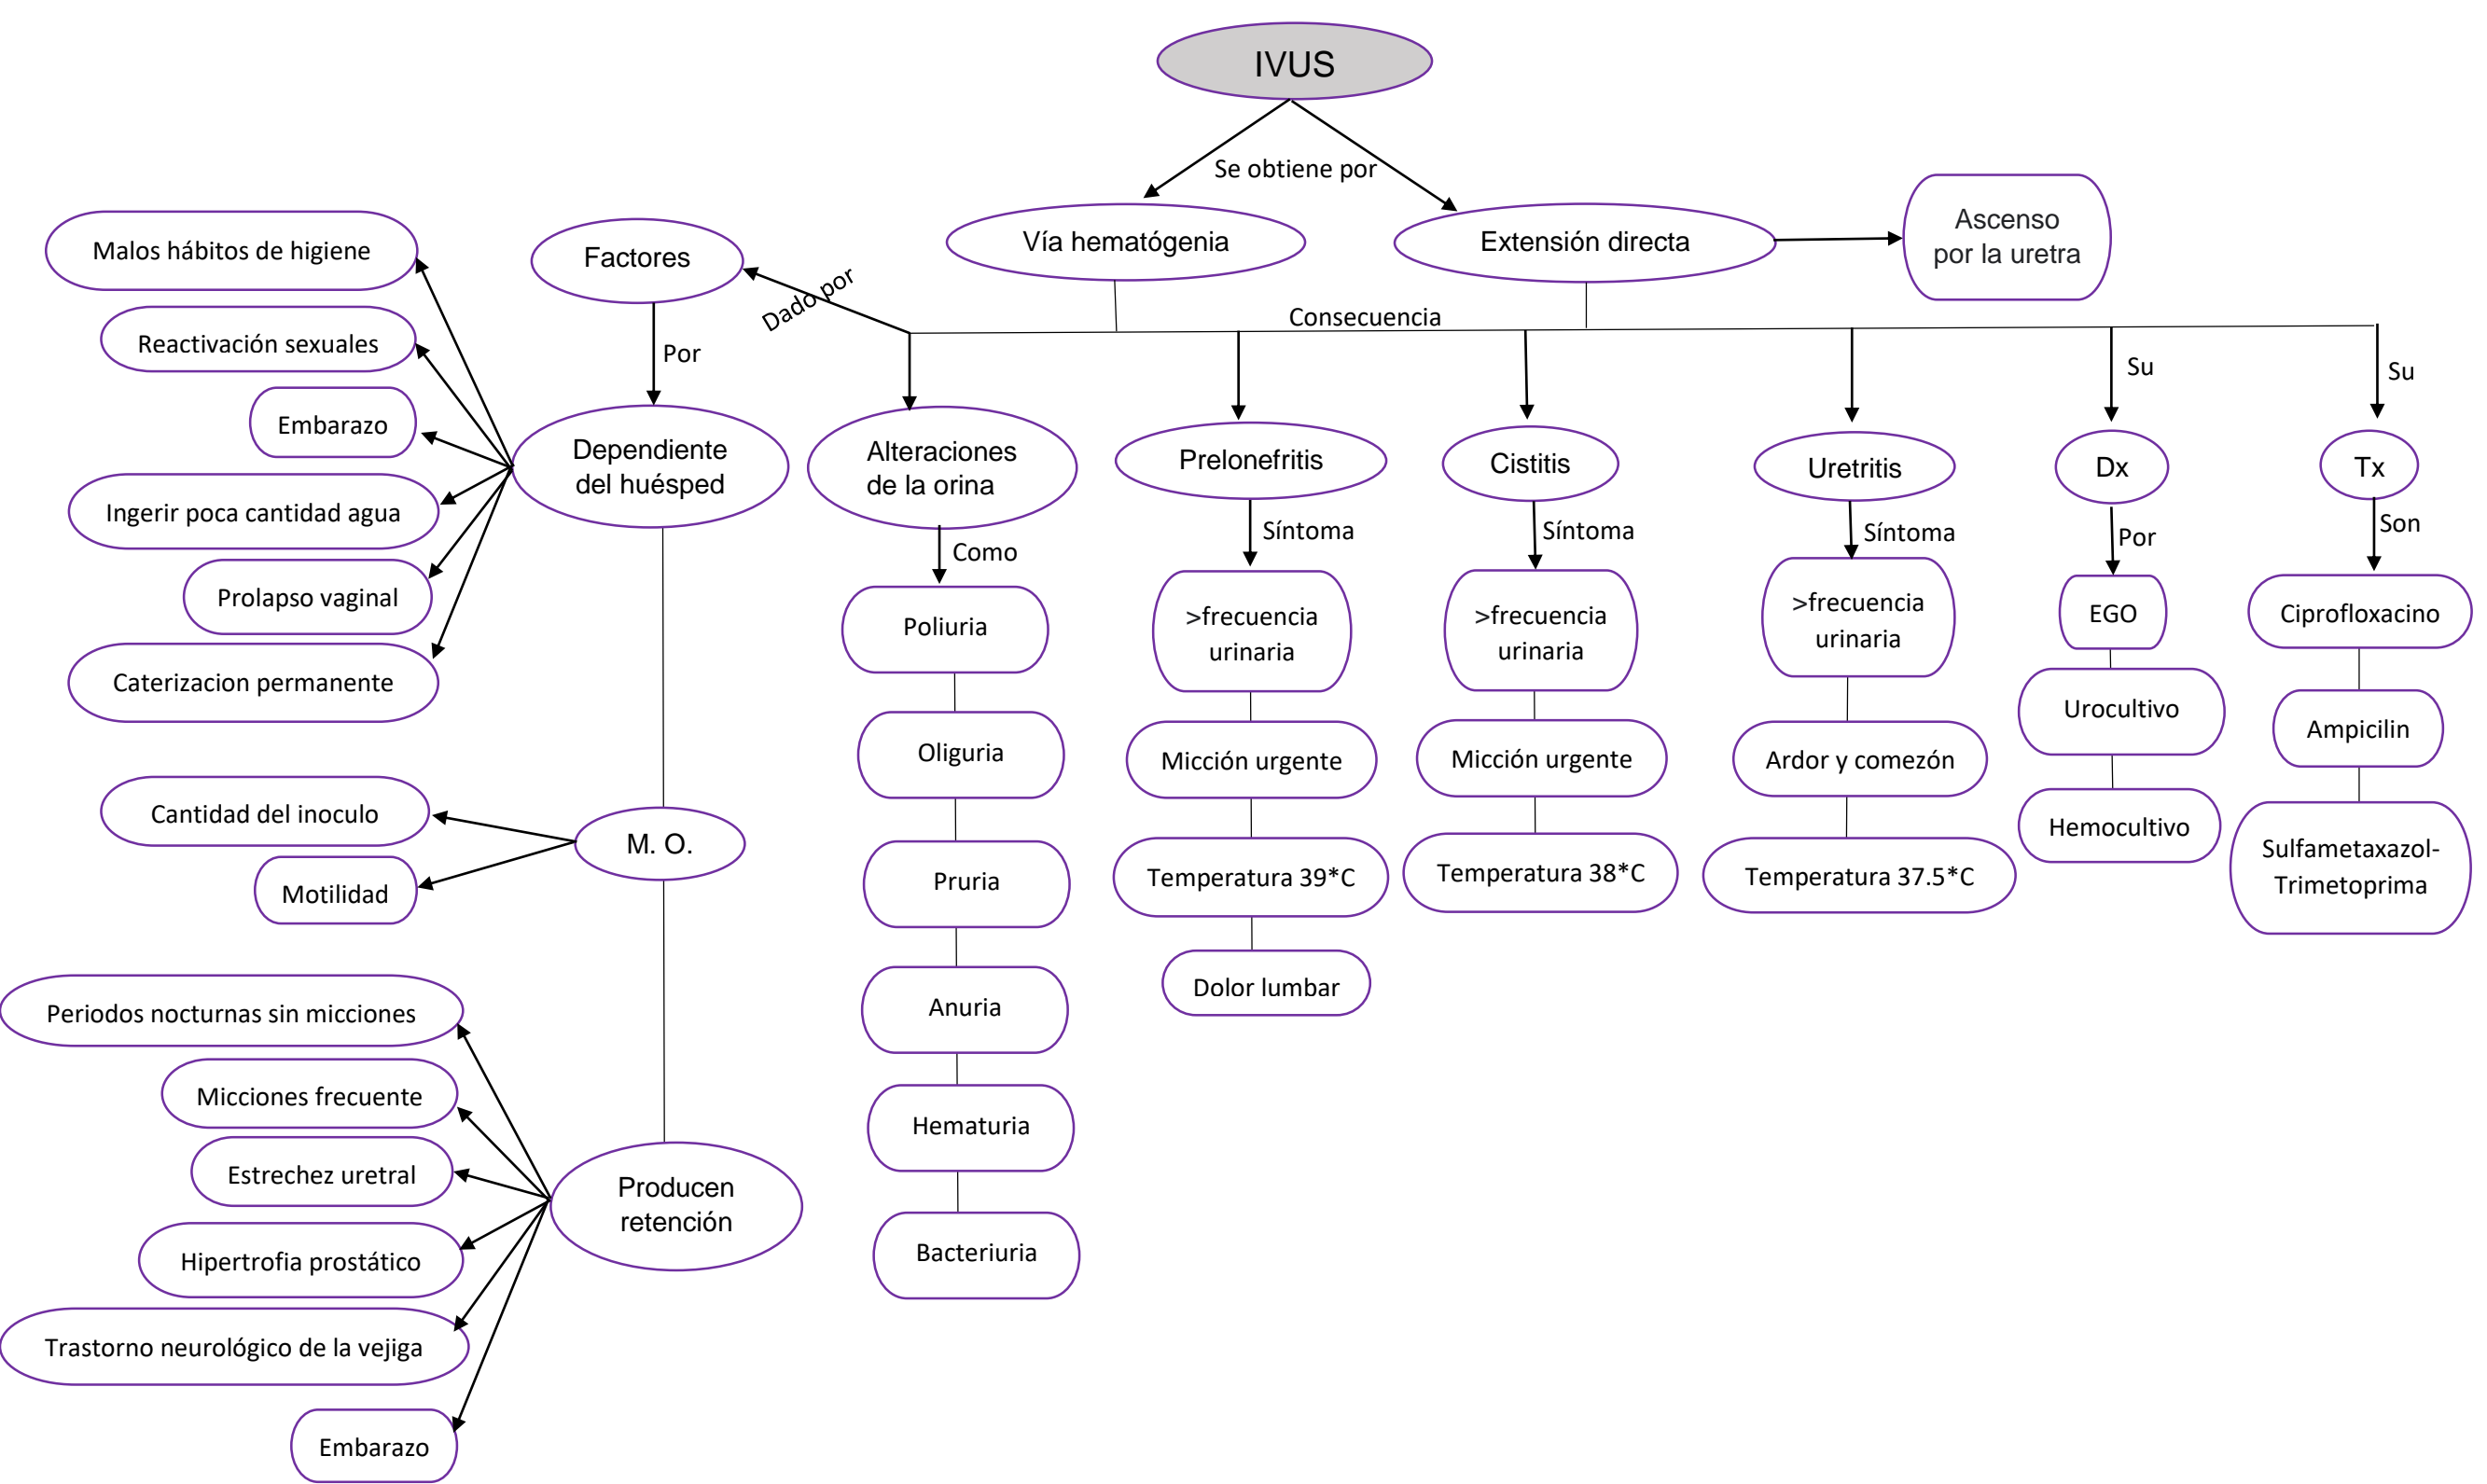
IVUS

Se obtiene por

Vía hematógenia

Extensión directa

Ascenso por la uretra

Consecuencia

Factores

Dado por

Por

Malos hábitos de higiene

Reactivación sexuales

Embarazo

Ingerir poca cantidad agua

Prolapso vaginal

Caterizacion permanente

Dependiente del huésped

M. O.

Cantidad del inoculo

Motilidad

Producen retención

Periodos nocturnas sin micciones

Micciones frecuente

Estrechez uretral

Hipertrofia prostático

Trastorno neurológico de la vejiga

Embarazo

Alteraciones de la orina

Como

Poliuria

Oliguria

Pruria

Anuria

Hematuria

Bacteriuria

Prelonefritis

Síntoma

>frecuencia urinaria

Micción urgente

Temperatura 39*C

Dolor lumbar

Cistitis

Síntoma

>frecuencia urinaria

Micción urgente

Temperatura 38*C

Uretritis

Síntoma

>frecuencia urinaria

Ardor y comezón

Temperatura 37.5*C

Su

Dx

Por

EGO

Urocultivo

Hemocultivo

Su

Tx

Son

Ciprofloxacino

Ampicilin

Sulfametaxazol-Trimetoprima